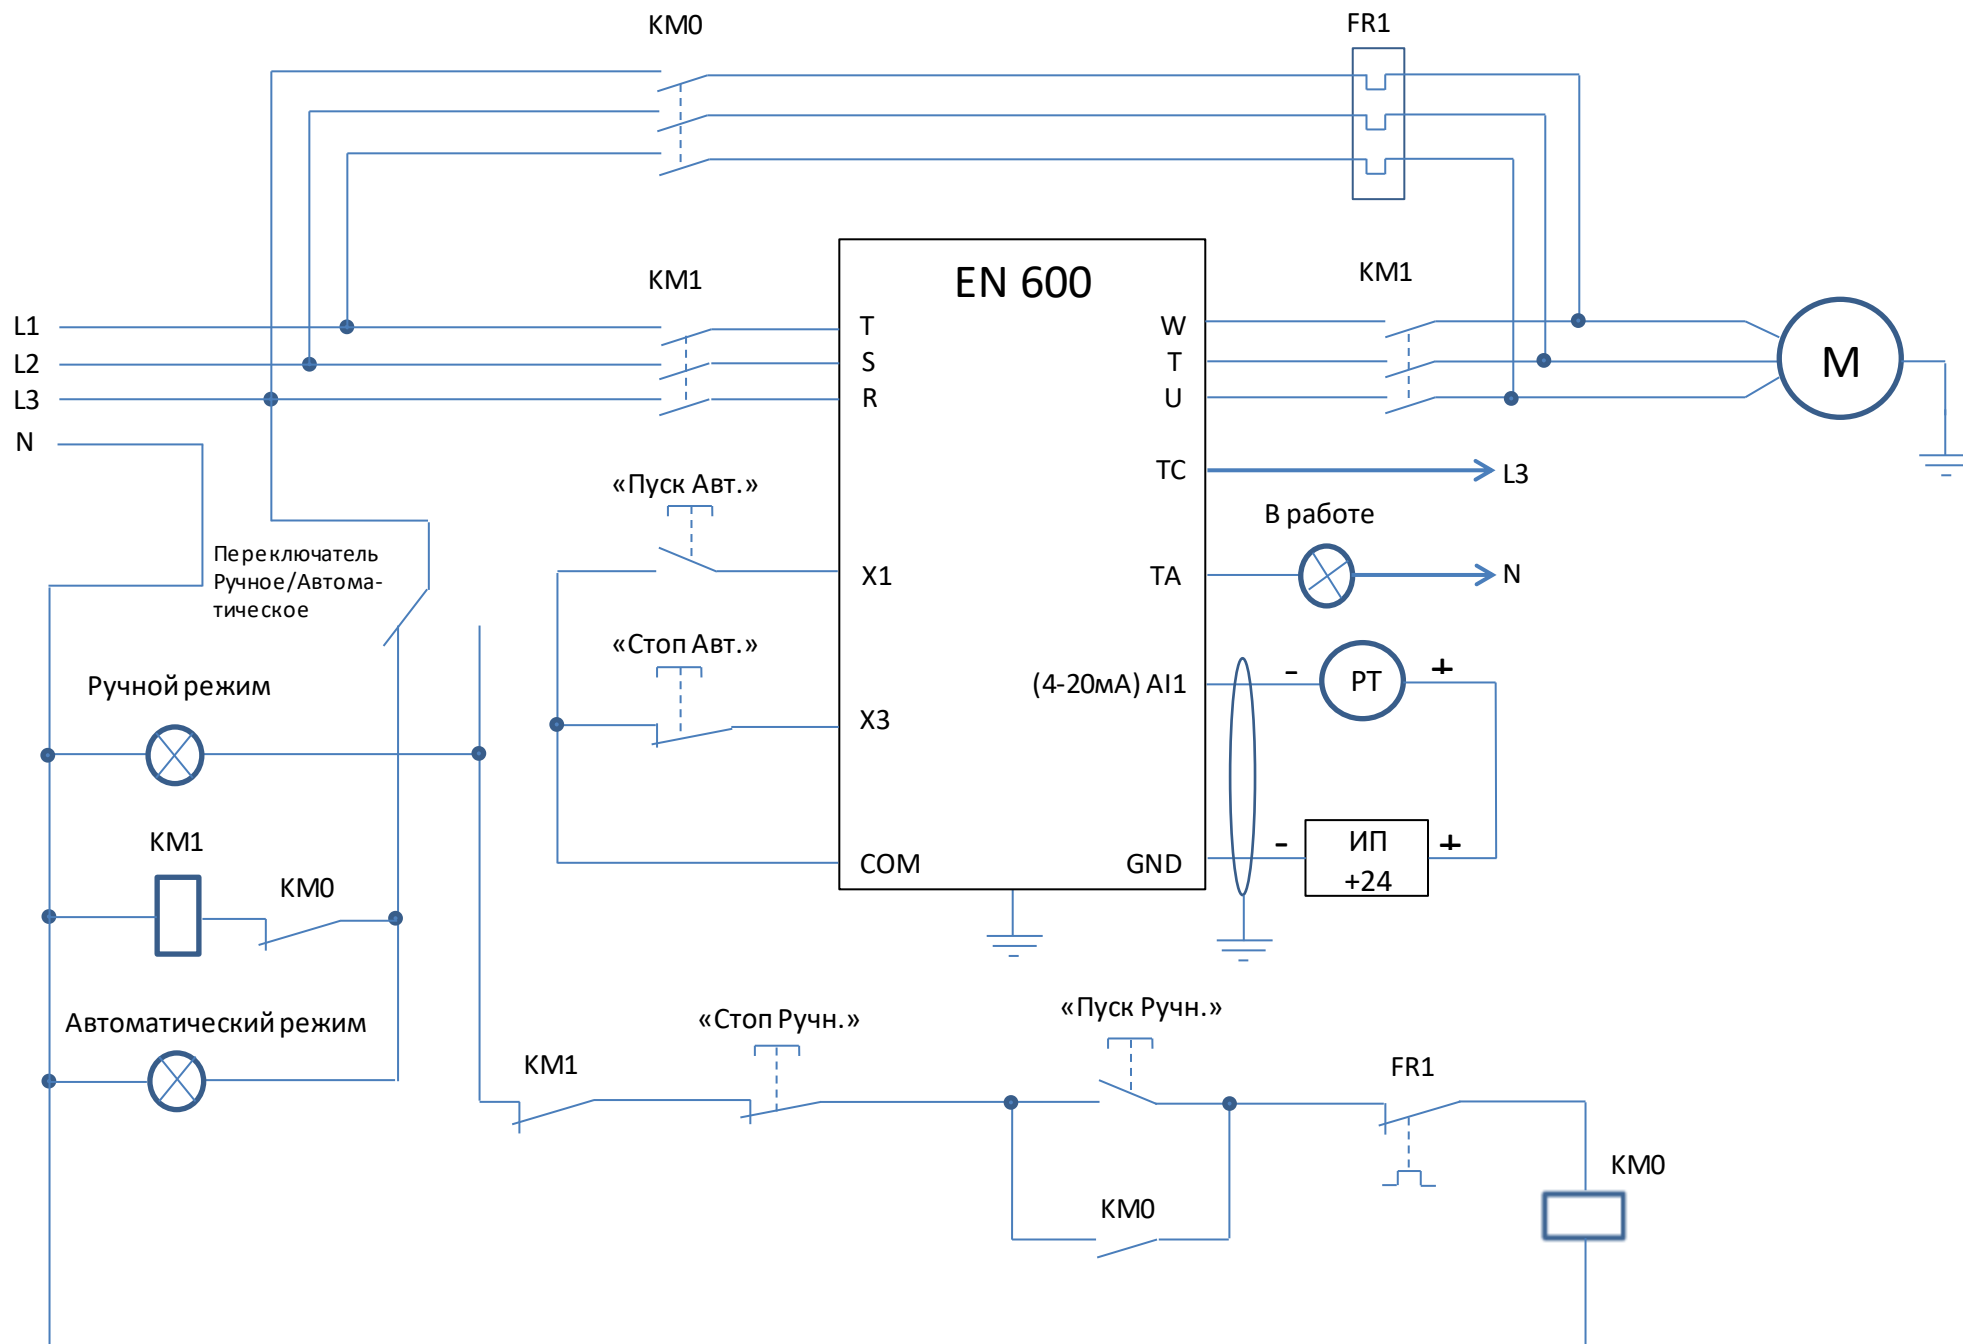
KM0

FR1

KM1

EN 600

KM1

L1

L2

L3

N

T
S
R

W
T
U

M

TC

L3

«Пуск Авт.»

В работе

Переключатель Ручное/Автоматическое

X1

TA

N

«Стоп Авт.»

Ручной режим

(4-20мА) AI1

-

PT

+

X3

KM1

KM0

-

ИП +24

+

COM

GND

Автоматический режим

«Стоп Ручн.»

«Пуск Ручн.»

KM1

FR1

KM0

KM0